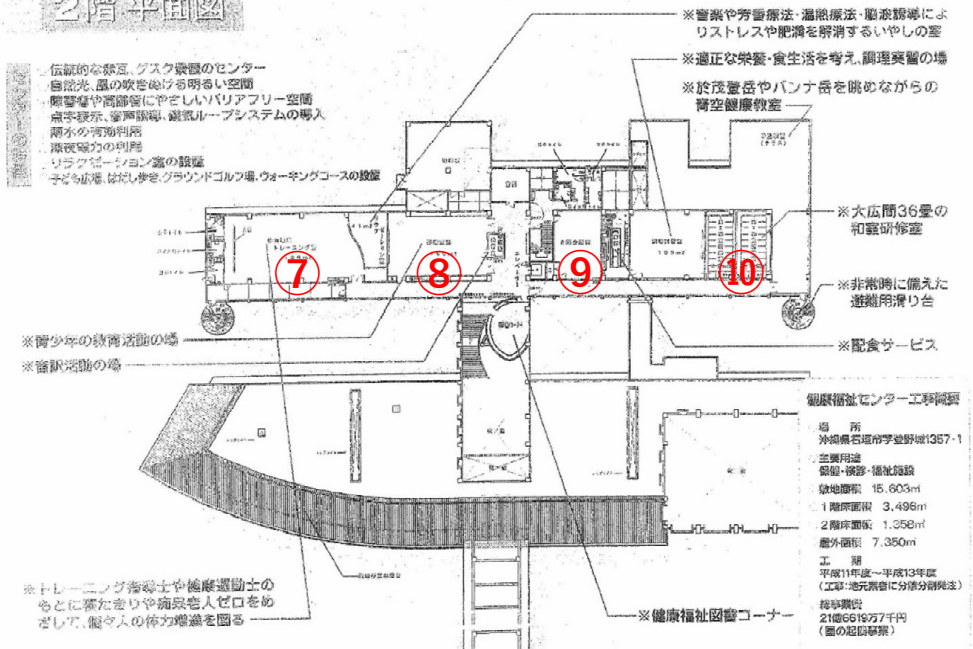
2階 平面図

センターの特徴

・伝統的な赤瓦、グスク積みのセンター
・自然光、風の吹きぬける明るい空間
・障害者や高齢者にやさしいバリアフリー空間
・点字表示、音声誘導、磁気ループシステムの導入
・雨水の有効利用
・深夜電力の利用
・リラクゼーション室の設置
・子ども広場、はだし歩き、グラウンドゴルフ場、ウォーキングコースの設置

※香薬や芳香療法・温熱療法・脳波誘導によりストレスや肥満を解消するいやしの室

※適正な栄養・食生活を考え、調理実習の場

※於茂登岳やバンナ岳を眺めながらの青空健康教室

※大広間36畳の和室研修室

※非常時に備えた避難用滑り台

※配食サービス

※青少年の教育活動の場

※音訳活動の場

※トレーニング指導士や健康運動士のもとに寝たきりや痴呆老人ゼロをめざして、個々人の体力増進を図る

※健康福祉図書コーナー

⑦ ⑧ ⑨ ⑩

健康福祉センター工事概要

場所
沖縄県石垣市字登野城1357-1

主要用途
保健・診療・福祉施設

敷地面積 15,603㎡
1階床面積 3,496㎡
2階床面積 1,358㎡
屋外面積 7,350㎡

工期
平成11年度～平成13年度
(工事:地元業者に分離分割発注)

総事業費
21億6619万7千円
(国の起債事業)